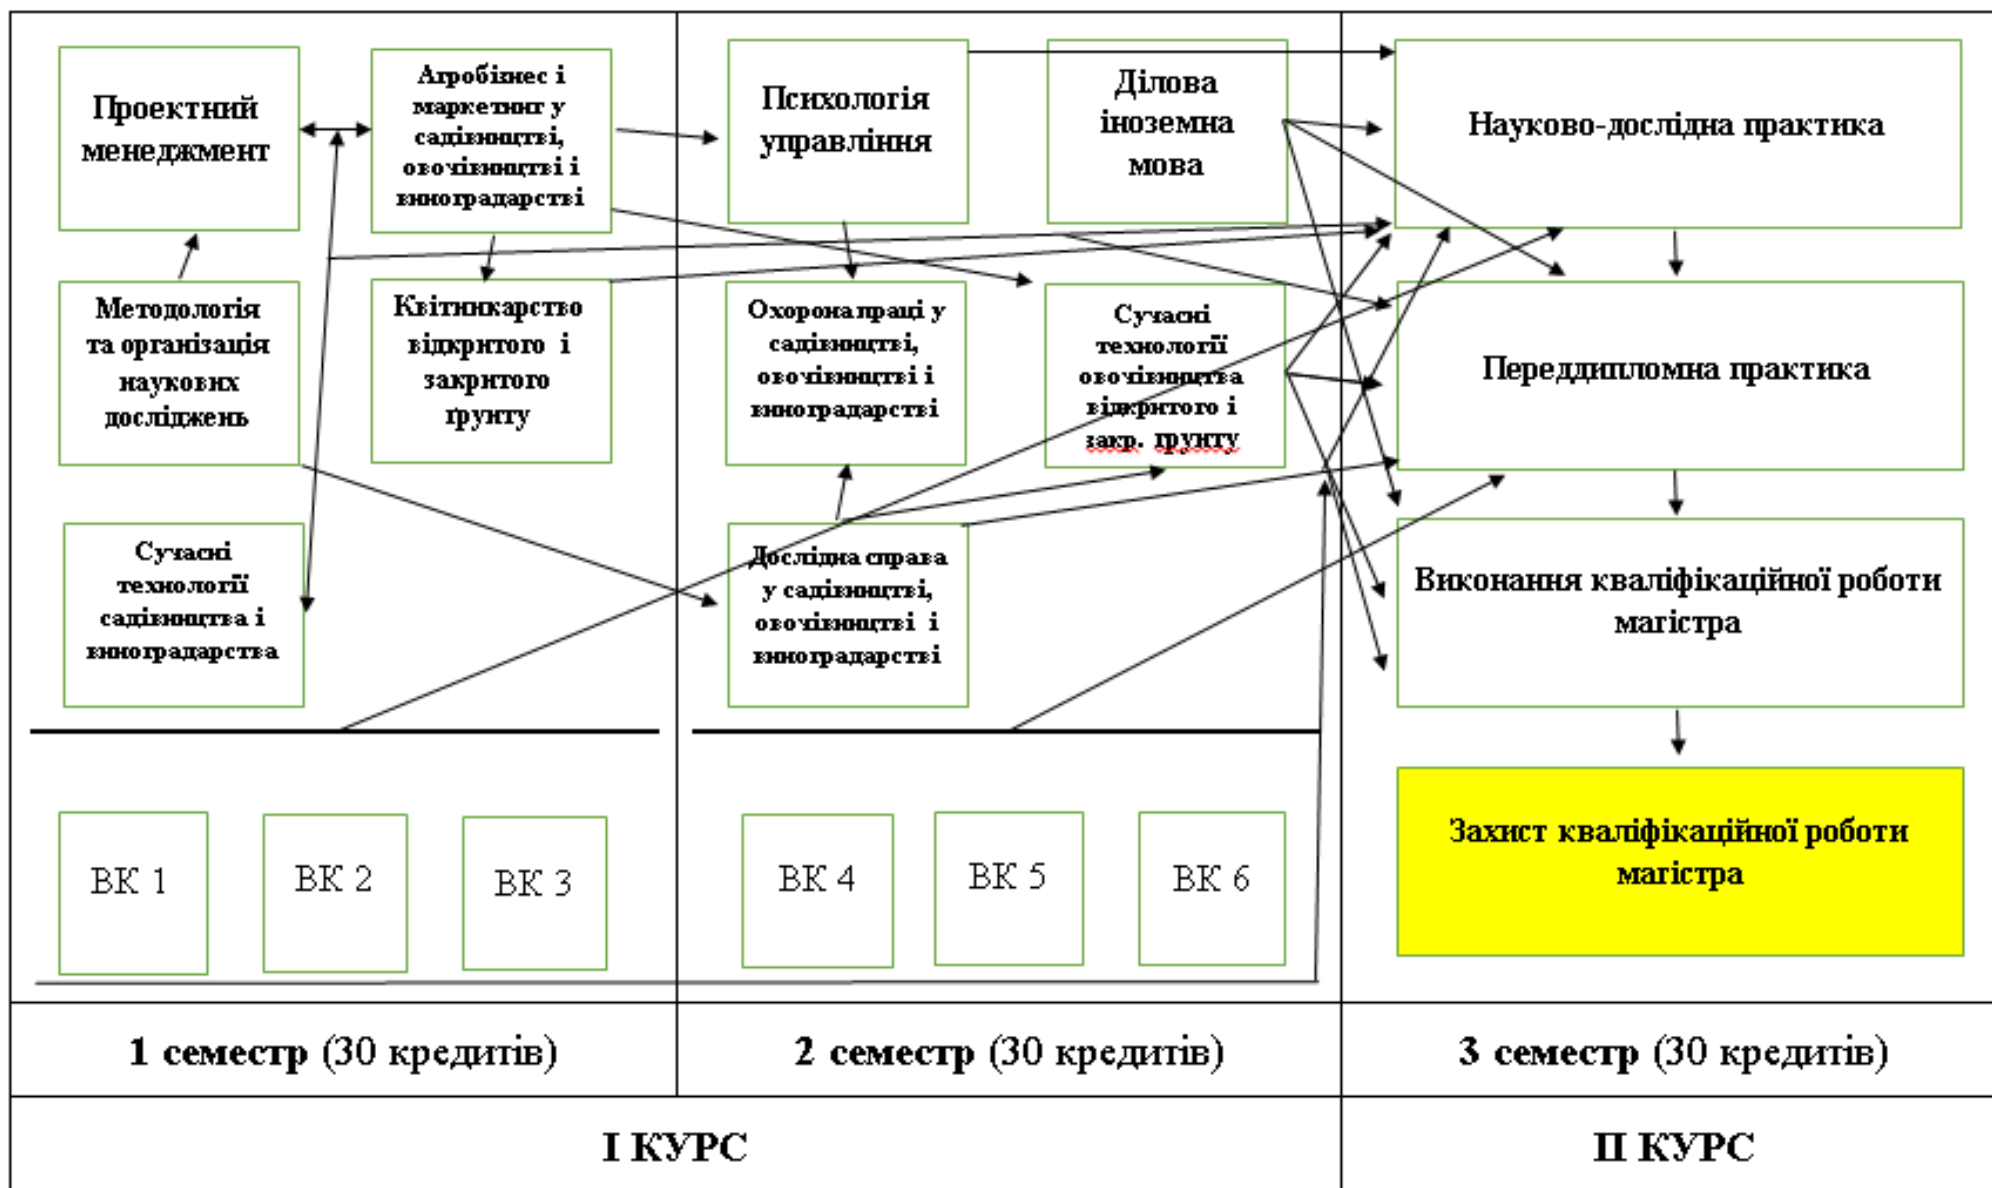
Проектний менеджмент

Агробізнес і маркетинг у садівництві, овочівництві і виноградарстві

Психологія управління

Ділова іноземна мова

Науково-дослідна практика

Методологія та організація наукових досліджень

Квітникарство відкритого і закритого ґрунту

Охорона праці у садівництві, овочівництві і виноградарстві

Сучасні технології овочівництва відкритого і закр. ґрунту

Переддипломна практика

Сучасні технології садівництва і виноградарства

Дослідна справа у садівництві, овочівництві і виноградарстві

Виконання кваліфікаційної роботи магістра

ВК 1

ВК 2

ВК 3

ВК 4

ВК 5

ВК 6

Захист кваліфікаційної роботи магістра

| 1 семестр (30 кредитів) | 2 семестр (30 кредитів) | 3 семестр (30 кредитів) |
|---|---|---|
| I КУРС | | II КУРС |